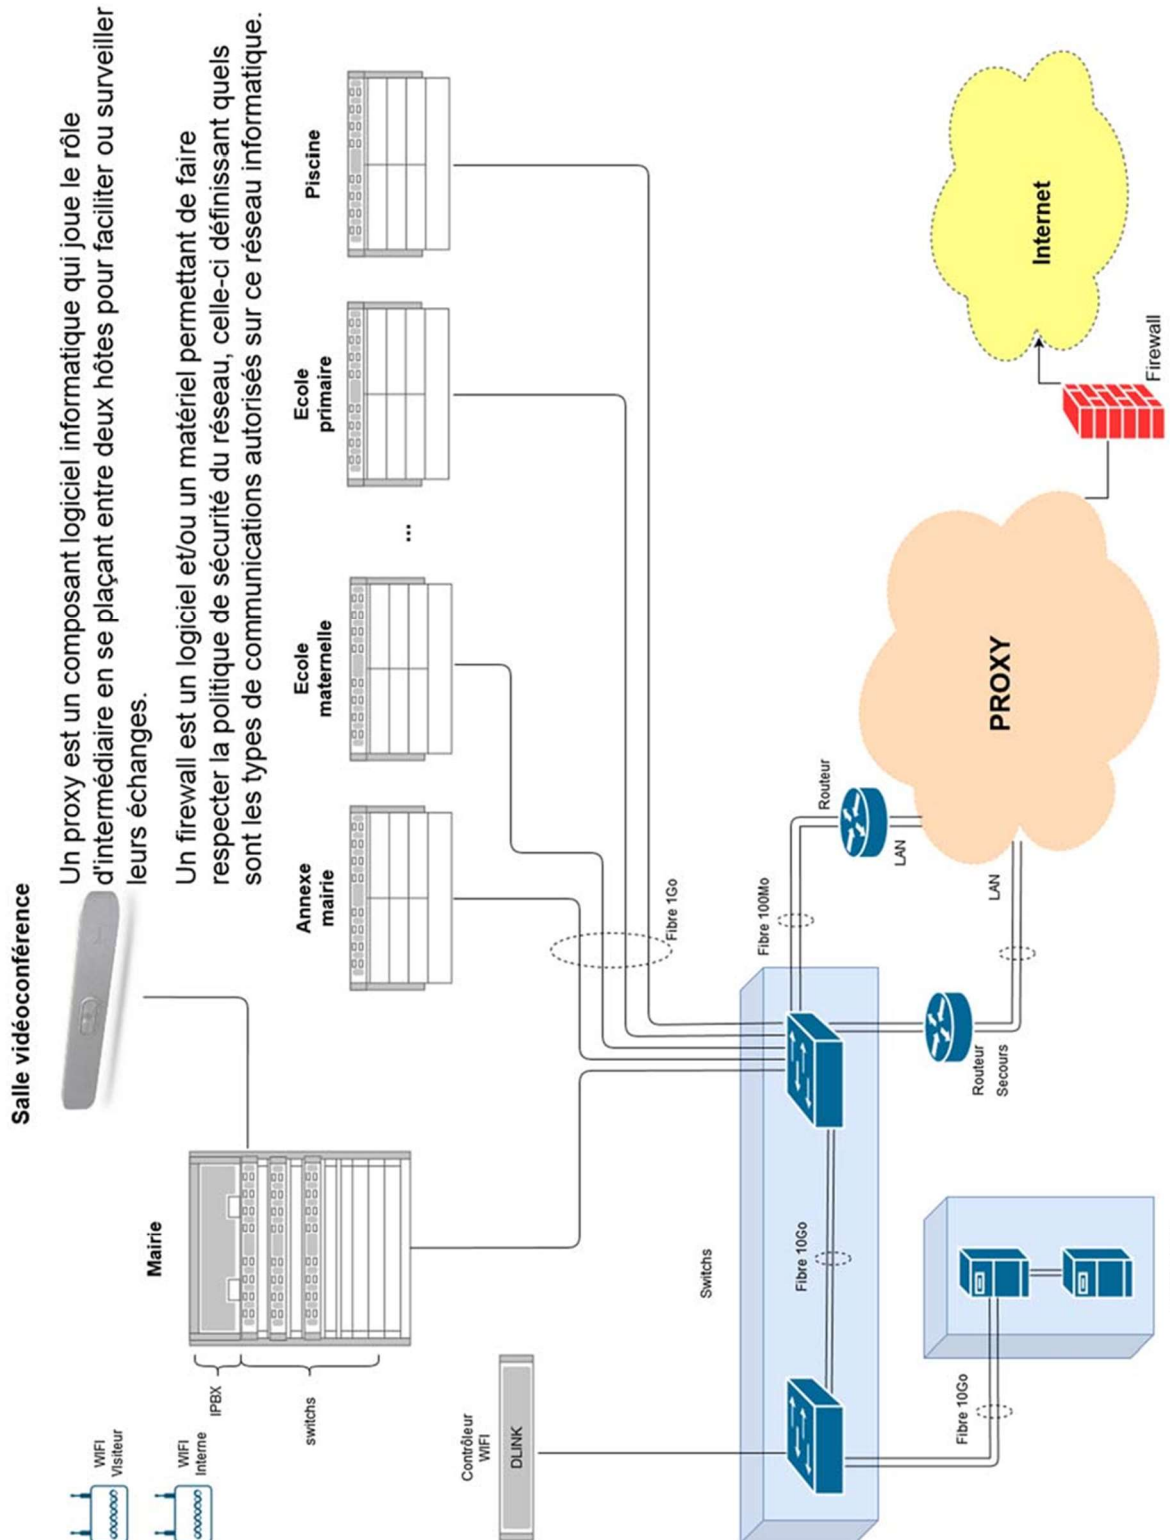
Salle vidéoconférence

Un proxy est un composant logiciel informatique qui joue le rôle d'intermédiaire en se plaçant entre deux hôtes pour faciliter ou surveiller leurs échanges.

Un firewall est un logiciel et/ou un matériel permettant de faire respecter la politique de sécurité du réseau, celle-ci définissant quels sont les types de communications autorisés sur ce réseau informatique.

Annexe mairie

Ecole maternelle

...

Ecole primaire

Piscine

Mairie

IPBX

switchs

WIFI Visiteur

WIFI Interne

Contrôleur WIFI

DLINK

Fibre 1Go

Fibre 100Mo

Routeur

LAN

LAN

Routeur Secours

Switchs

Fibre 10Go

Fibre 10Go

PROXY

Firewall

Internet